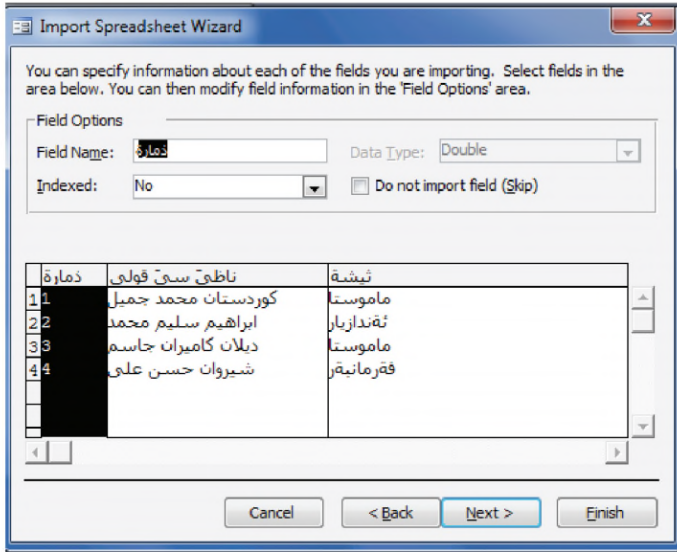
Import Spreadsheet Wizard

You can specify information about each of the fields you are importing. Select fields in the area below. You can then modify field information in the 'Field Options' area.

Field Options

Field Name: ذمارة

Data Type: Double

Indexed: No

Do not import field (Skip)

| ذمارة | ناظىَ سىَ قولى | ثيشة |
|---|---|---|
| 1 1 | كوردستان محمد جميل | ماموستا |
| 2 2 | ابراهيم سليم محمد | ئةندازيار |
| 3 3 | ديلان كاميران جاسم | ماموستا |
| 4 4 | شيروان حسن علي | فةرمانبةر |

Cancel

< Back

Next >

Finish